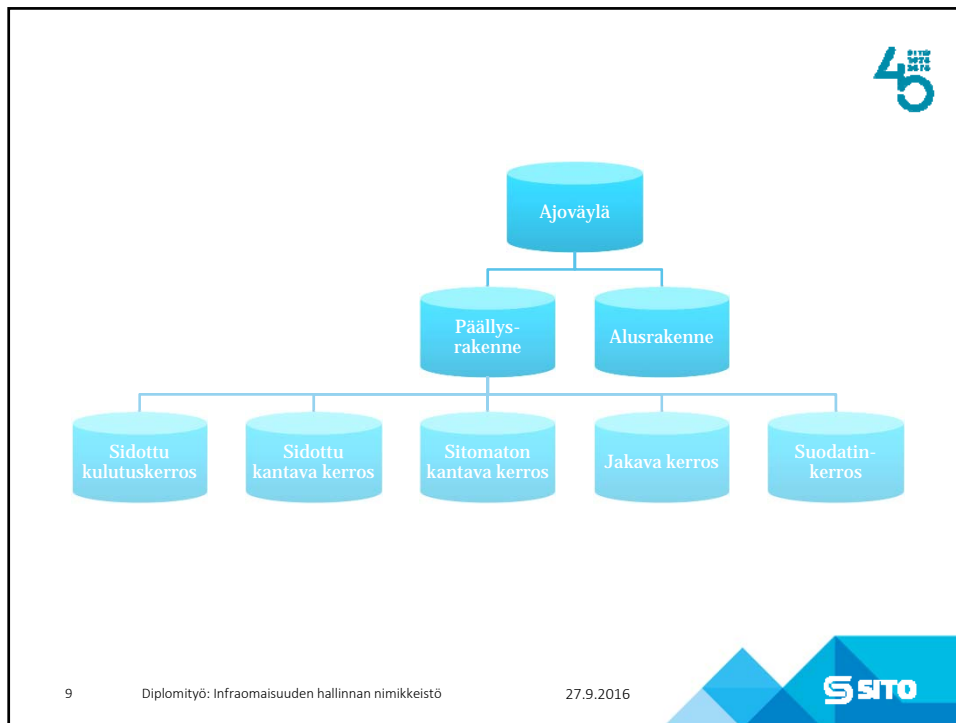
45

Ajoväylä

Päällysrakenne

Alusrakenne

Sidottu kulutuskerros

Sidottu kantava kerros

Sitomaton kantava kerros

Jakava kerros

Suodatinkerros

9 Diplomityö: Infraomaisuuden hallinnan nimikkeistö 27.9.2016

SITO